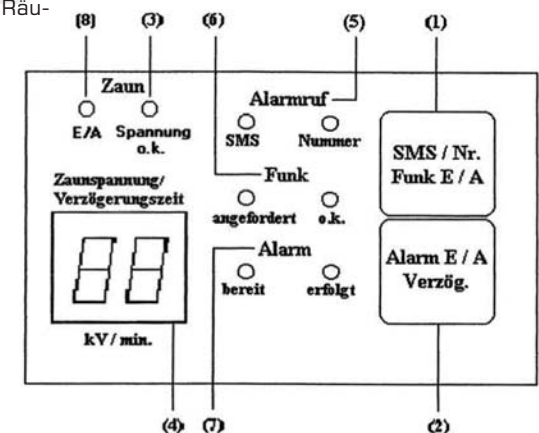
Räu-

(8) (3) (6) (5) (1)

Zaun

E/A Spannung o.k.

Alarmruf

SMS Nummer

SMS / Nr. Funk E / A

Zaunspannung/ Verzögerungszeit

Funk

angefordert o.k.

Alarm

bereit erfolgt

Alarm E / A Verzög.

kV / min.

(4) (7) (2)